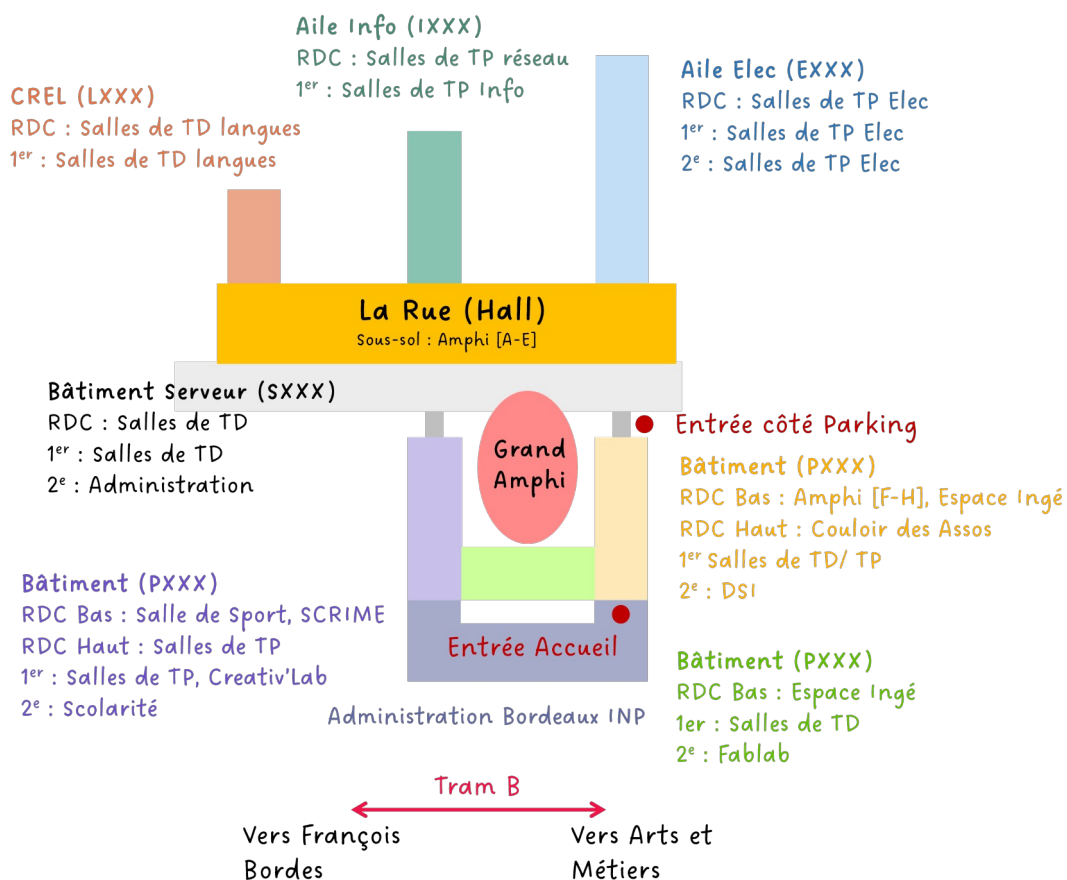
Aile Info (IXXX)
RDC : Salles de TP réseau
1$^{er}$ : Salles de TP Info

CREL (LXXX)
RDC : Salles de TD langues
1$^{er}$ : Salles de TD langues

Aile Elec (EXXX)
RDC : Salles de TP Elec
1$^{er}$ : Salles de TP Elec
2$^{e}$ : Salles de TP Elec

La Rue (Hall)
Sous-sol : Amphi [A-E]

Bâtiment Serveur (SXXX)
RDC : Salles de TD
1$^{er}$ : Salles de TD
2$^{e}$ : Administration

Grand Amphi

Entrée côté Parking

Bâtiment (PXXX)
RDC Bas : Amphi [F-H], Espace Ingé
RDC Haut : Couloir des Assos
1$^{er}$ Salles de TD/ TP
2$^{e}$ : DSI

Bâtiment (PXXX)
RDC Bas : Salle de Sport, SCRIME
RDC Haut : Salles de TP
1$^{er}$ : Salles de TP, Creativ'Lab
2$^{e}$ : Scolarité

Entrée Accueil

Administration Bordeaux INP

Bâtiment (PXXX)
RDC Bas : Espace Ingé
1er : Salles de TD
2$^{e}$ : Fablab

Tram B

Vers François Bordes

Vers Arts et Métiers